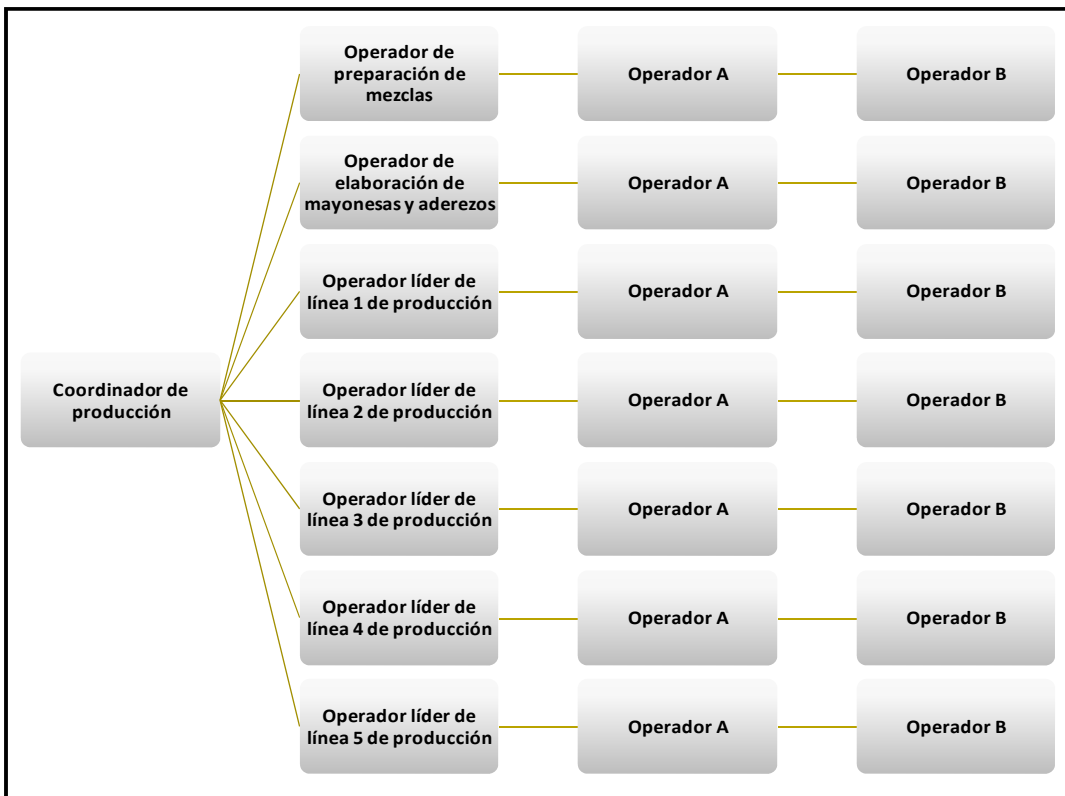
Coordinador de producción

Operador de preparación de mezclas
Operador A
Operador B

Operador de elaboración de mayonesas y aderezos
Operador A
Operador B

Operador líder de línea 1 de producción
Operador A
Operador B

Operador líder de línea 2 de producción
Operador A
Operador B

Operador líder de línea 3 de producción
Operador A
Operador B

Operador líder de línea 4 de producción
Operador A
Operador B

Operador líder de línea 5 de producción
Operador A
Operador B